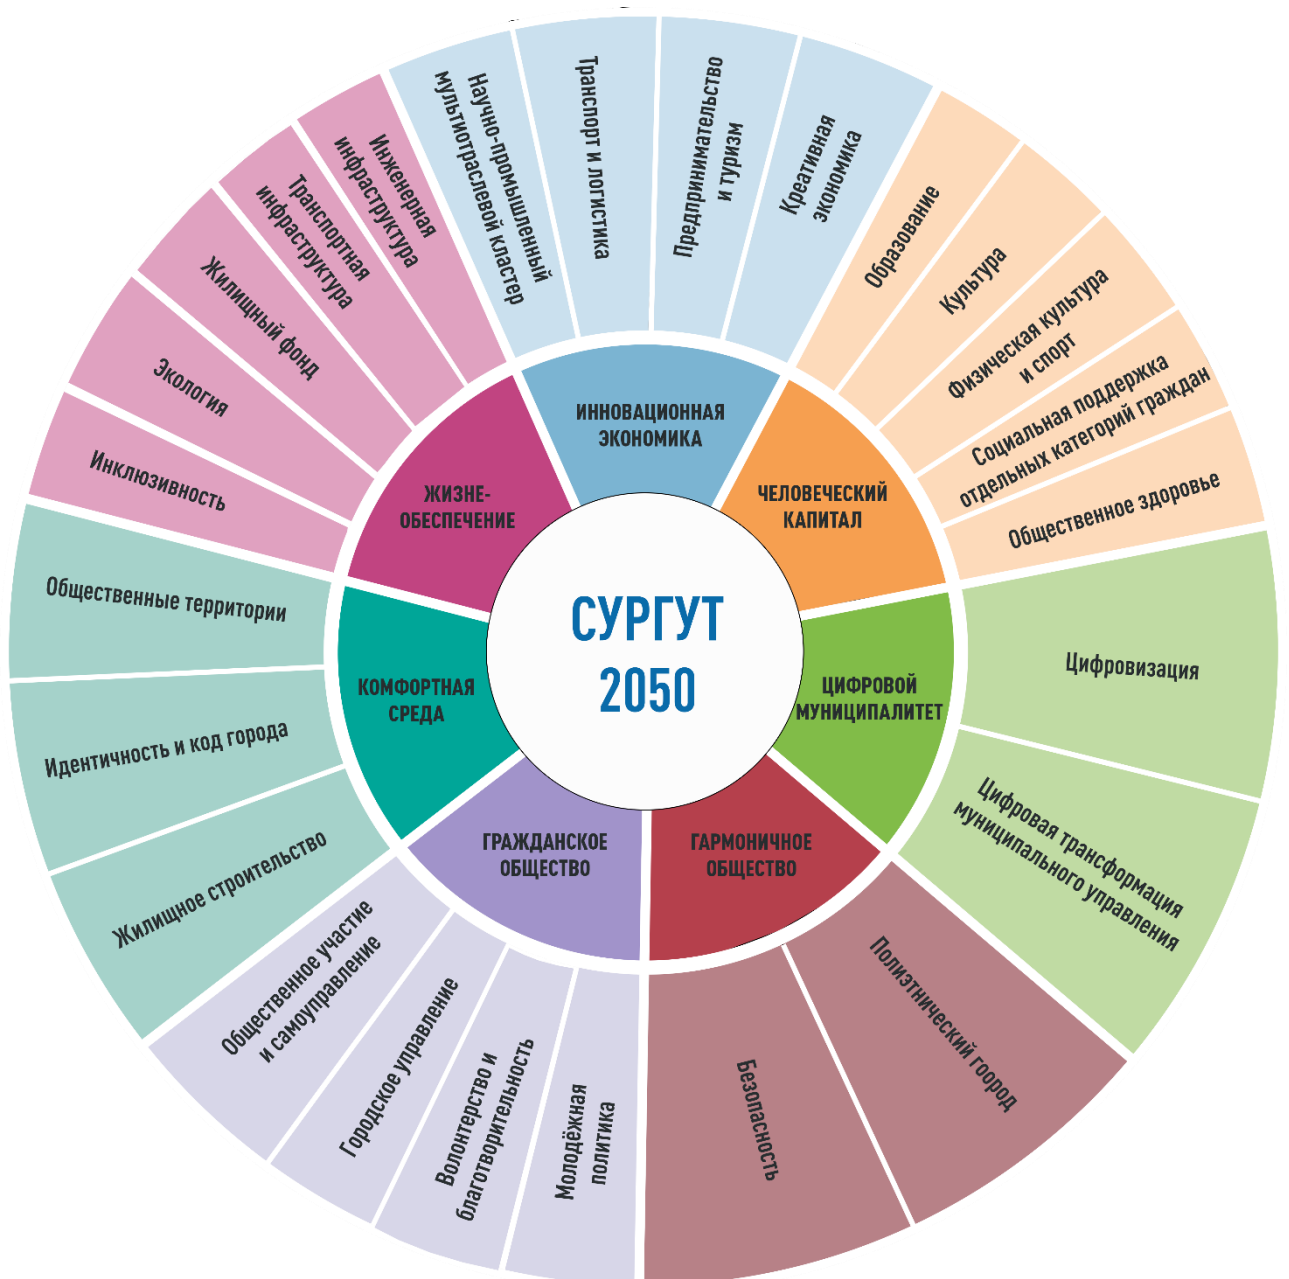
СУРГУТ 2050

ИННОВАЦИОННАЯ ЭКОНОМИКА

Научно-промышленный мультиотраслевой кластер

Транспорт и логистика

Предпринимательство и туризм

Креативная экономика

ЧЕЛОВЕЧЕСКИЙ КАПИТАЛ

Образование

Культура

Физическая культура и спорт

Социальная поддержка отдельных категорий граждан

Общественное здоровье

ЦИФРОВОЙ МУНИЦИПАЛИТЕТ

Цифровизация

Цифровая трансформация муниципального управления

ГАРМОНИЧНОЕ ОБЩЕСТВО

Полиэтнический город

Безопасность

ГРАЖДАНСКОЕ ОБЩЕСТВО

Молодёжная политика

Волонтерство и благотворительность

Городское управление

Общественное участие и самоуправление

КОМФОРТНАЯ СРЕДА

Жилищное строительство

Идентичность и код города

Общественные территории

ЖИЗНЕ-ОБЕСПЕЧЕНИЕ

Инклюзивность

Экология

Жилищный фонд

Транспортная инфраструктура

Инженерная инфраструктура